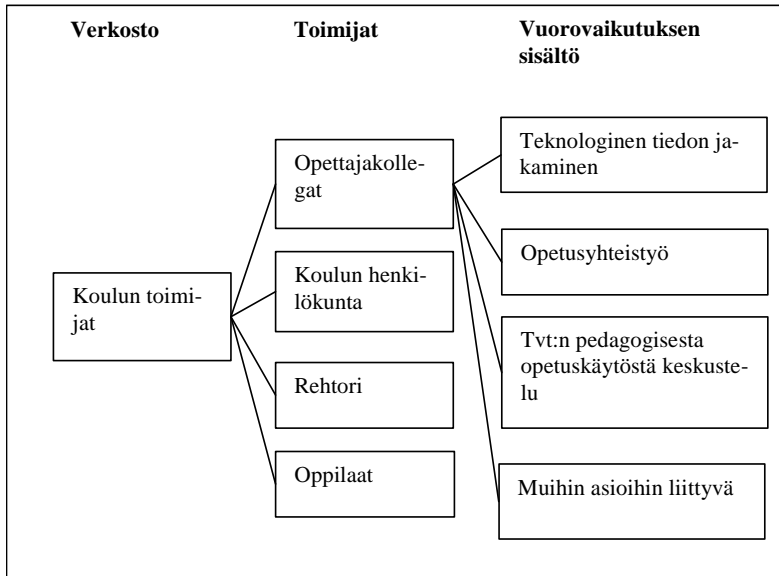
Verkosto

Toimijat

Vuorovaikutuksen sisältö

Koulun toimijat

Opettajakollegat

Koulun henkilökunta

Rehtori

Oppilaat

Teknologinen tiedon jakaminen

Opetusyhteistyö

Tvt:n pedagogisesta opetuskäytöstä keskustelu

Muihin asioihin liittyvä